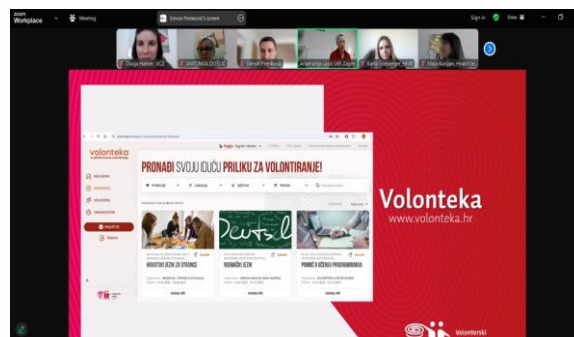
zoom Workplace Meeting Simon Prevković's screen

Sign in View

Olivija Halber, VCZ ANTONIJA DOŠLIĆ Simon Prevković Anamarija Lojić VIS Zagreb Karla Grebenšek, HUD Maja Koščak, Hrvatski

volonteka

PRONAĐI SVOJU IDUĆU PRILIKU ZA VOLONTIRANJE!

HRVATSKI JEZIK ZA STRANCE

NJEMAČKI JEZIK

POMOĆ U IZRADI PODUZETNIČKOG PLANA

Volonteka
www.volonteka.hr

Volonterski